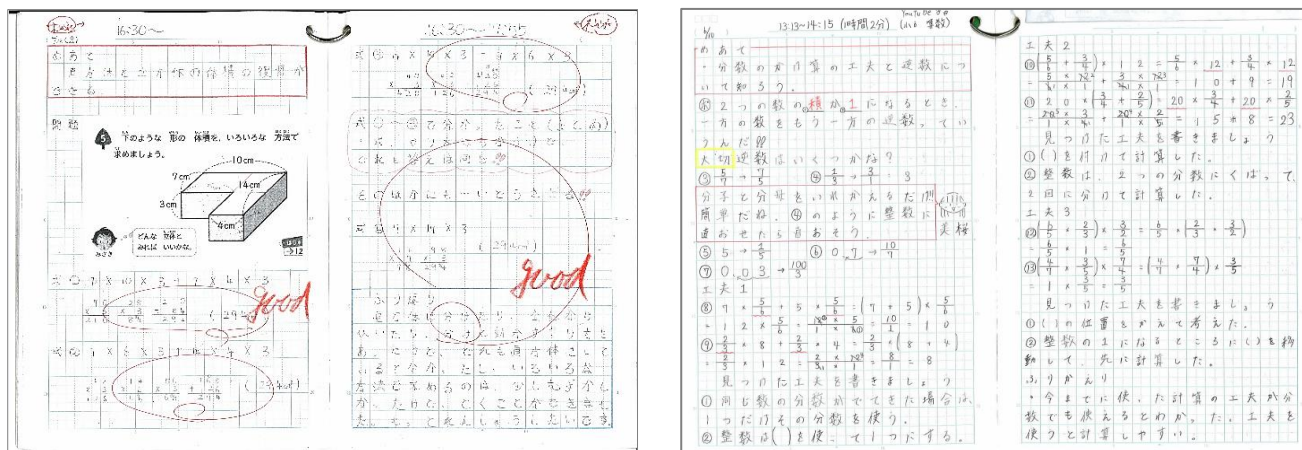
16:30〜

めあて
色々な形の体積の求め方が分かる。

問題

5 下のような形の体積を、いろいろな方法で求めましょう。

10cm
7cm
14cm
3cm
4cm

どんな形と形に分ければいいかな。
みさき

→12

式 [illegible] × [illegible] × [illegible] + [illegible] × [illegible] × 3

good

式 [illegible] × 3 × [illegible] × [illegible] × 3

16:30〜17:05

式 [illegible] × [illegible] × 3 − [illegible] × 6 × 3

式 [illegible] × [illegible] × 3

good

ふりかえり
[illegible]

4/10 13:13〜14:15 (1時間2分) (小6 算数)

めあて
・分数のかけ算の工夫と逆数について知ろう。

㊟ 2つの数の積が1になるとき、一方の数をもう一方の逆数という。

大切 逆数はいくつかな?
③ $\frac{5}{7} \rightarrow \frac{7}{5}$ ④ $\frac{1}{3} \rightarrow \frac{3}{1} = 3$

分子と分母をいれかえるだけ!簡単だね。④のように整数に直おせたら直おそう。 美桜

⑤ $5 \rightarrow \frac{1}{5}$ ⑥ $0.7 \rightarrow \frac{10}{7}$
⑦ $0.3 \rightarrow \frac{100}{3}$

工夫1
⑧ $7 \times \frac{5}{6} + 5 \times \frac{5}{6} = (7+5) \times \frac{5}{6}$
$= 12 \times \frac{5}{6} = \frac{12 \times 5}{1 \times 6} = \frac{10}{1} = 10$
⑨ $\frac{2}{3} \times 8 + \frac{2}{3} \times 4 = \frac{2}{3} \times (8+4)$
$= \frac{2}{3} \times 12 = \frac{2 \times 12}{3 \times 1} = \frac{8}{1} = 8$

見つけた工夫を書きましょう
① 同じ数の分数がでてきた場合は、1つだけその分数を使う。
② 整数は( )を使って1つだする。

工夫2
⑩ $(\frac{5}{6} + \frac{3}{4}) \times 12 = \frac{5}{6} \times 12 + \frac{3}{4} \times 12$
$= \frac{5 \times 12}{6 \times 1} + \frac{3 \times 12}{4 \times 1} = 10 + 9 = 19$
⑪ $20 \times (\frac{3}{4} + \frac{2}{5}) = 20 \times \frac{3}{4} + 20 \times \frac{2}{5}$
$= \frac{20 \times 3}{1 \times 4} + \frac{20 \times 2}{1 \times 5} = 15 + 8 = 23$
見つけた工夫を書きましょう
① ( )を外けて計算した。
② 整数は、2つの分数にくばって、2回に分けて計算した。

工夫3
⑫ $(\frac{6}{5} \times \frac{2}{3}) \times \frac{3}{2} = \frac{6}{5} \times (\frac{2}{3} \times \frac{3}{2})$
$= \frac{6}{5} \times 1 = \frac{6}{5}$
⑬ $(\frac{4}{7} \times \frac{3}{5}) \times \frac{7}{4} = (\frac{4}{7} \times \frac{7}{4}) \times \frac{3}{5}$
$= 1 \times \frac{3}{5} = \frac{3}{5}$
見つけた工夫を書きましょう
① ( )の位置をかえて考えた。
② 整数の1になるところに( )を移動して、先に計算した。

ふりかえり
・今までに使った計算の工夫が分数でも使えるとわかった。工夫を使うと計算しやすい。